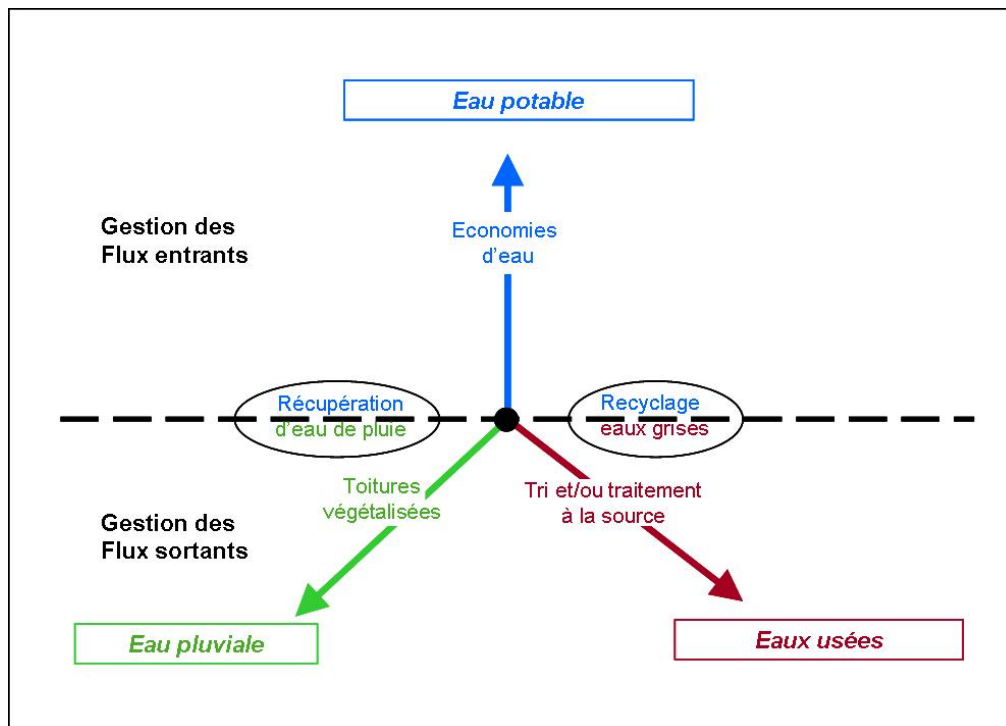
Eau potable

Gestion des Flux entrants

Economies d'eau

Récupération d'eau de pluie

Recyclage eaux grises

Toitures végétalisées

Tri et/ou traitement à la source

Gestion des Flux sortants

Eau pluviale

Eaux usées